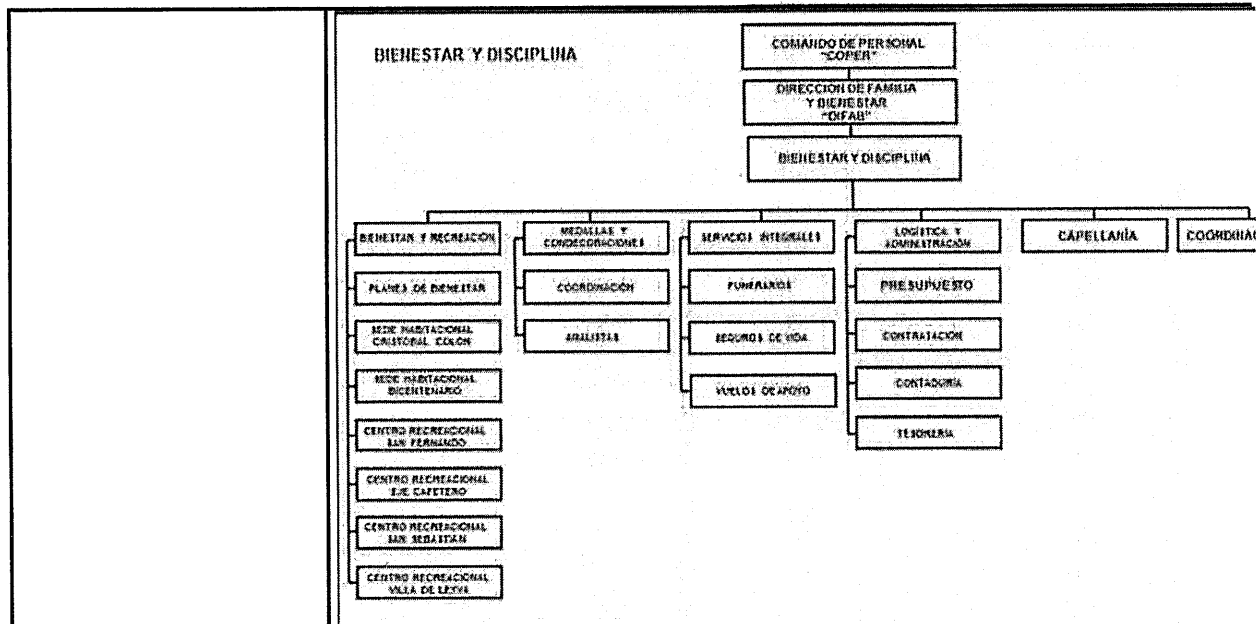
BIENESTAR Y DISCIPLINA

COMANDO DE PERSONAL "COPER"

DIRECCION DE FAMILIA Y BIENESTAR "DIFAB"

BIENESTAR Y DISCIPLINA

BIENESTAR Y RECREACION

PLANES DE BIENESTAR

SEDE HABITACIONAL CRISTOBAL COLON

SEDE HABITACIONAL BICENTENARIO

CENTRO RECREACIONAL SAN FERNANDO

CENTRO RECREACIONAL EJE CAFETERO

CENTRO RECREACIONAL SAN SEBASTIAN

CENTRO RECREACIONAL VILLA DE LEYVA

MEDALLAS Y CONDECORACIONES

COORDINACION

ANALISTAS

SERVICIOS INTEGRALES

FUNERARIOS

SEGUROS DE VIDA

VUELOS DE APOYO

LOGISTICA Y ADMINISTRACION

PRESUPUESTO

CONTRATACION

CONTADURIA

TESORERIA

CAPELLANÍA

COORDINAC